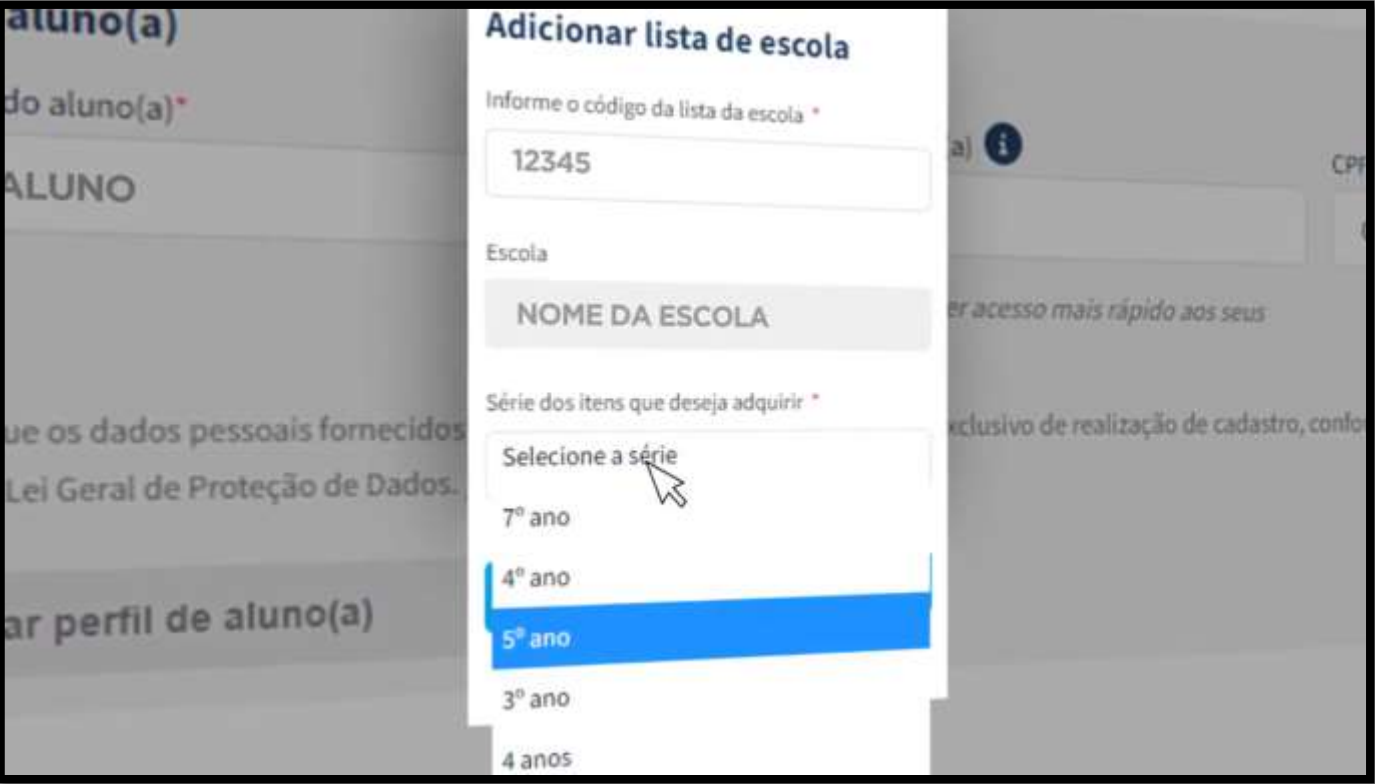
aluno(a)

do aluno(a)*

ALUNO

a)

CPF

er acesso mais rápido aos seus

ue os dados pessoais fornecidos

Lei Geral de Proteção de Dados.

xclusivo de realização de cadastro, confo

ar perfil de aluno(a)

Adicionar lista de escola

Informe o código da lista da escola *

12345

Escola

NOME DA ESCOLA

Série dos itens que deseja adquirir *

Selecione a série

7º ano

4º ano

5º ano

3º ano

4 anos